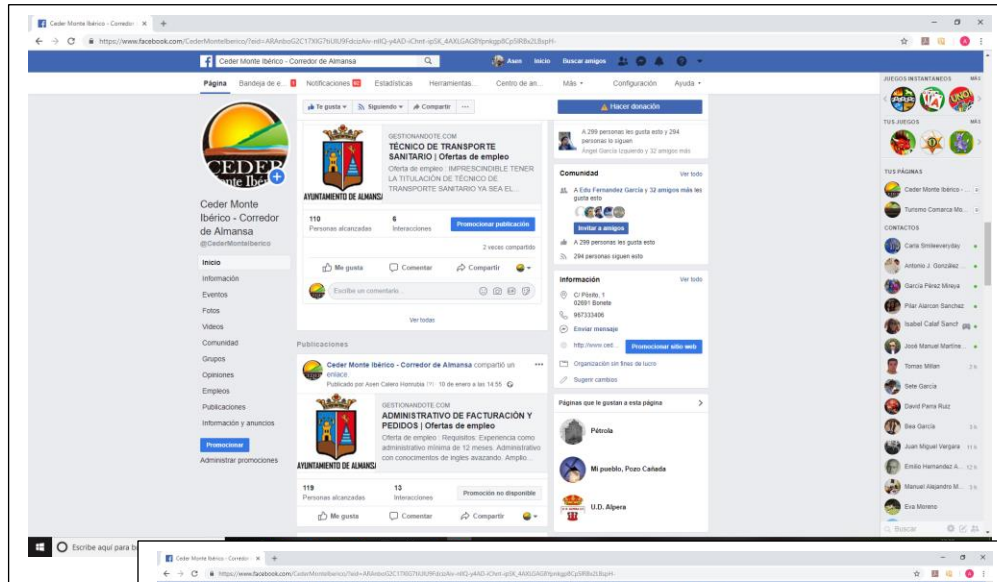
Ceder Monte Ibérico - Corredor × +

https://www.facebook.com/CederMonteIberico/?eid=ARAnboG2C17XG7tiUIU9FdcizAiv-nItQ-y4AD-iChnt-ipSK_4AXLGAG8Ypnkgp8CpSIR8x2LBspH-

Ceder Monte Ibérico - Corredor de Almansa

Asen Inicio Buscar amigos

Página Bandeja de e... Notificaciones Estadísticas Herramientas... Centro de an... Más Configuración Ayuda

Ceder Monte Ibérico - Corredor de Almansa
@CederMonteIberico

Inicio
Información
Eventos
Fotos
Vídeos
Comunidad
Grupos
Opiniones
Empleos
Publicaciones
Información y anuncios
Promocionar
Administrar promociones

Te gusta Siguiendo Compartir ...

AYUNTAMIENTO DE ALMANSA
GESTIONANDOTE.COM
TÉCNICO DE TRANSPORTE SANITARIO | Ofertas de empleo
Oferta de empleo : IMPRESCINDIBLE TENER LA TITULACIÓN DE TÉCNICO DE TRANSPORTE SANITARIO YA SEA EL...

110
Personas alcanzadas
6
Interacciones
Promocionar publicación
2 veces compartido
Me gusta Comentar Compartir
Escribe un comentario...
Ver todas

Publicaciones

Ceder Monte Ibérico - Corredor de Almansa compartió un enlace.
Publicado por Asen Calero Hornubia [?] · 10 de enero a las 14:55

AYUNTAMIENTO DE ALMANSA
GESTIONANDOTE.COM
ADMINISTRATIVO DE FACTURACIÓN Y PEDIDOS | Ofertas de empleo
Oferta de empleo : Requisitos: Experiencia como administrativo mínima de 12 meses. Administrativo con conocimientos de ingles avazando . Amplio...

119
Personas alcanzadas
13
Interacciones
Promoción no disponible
Me gusta Comentar Compartir

Hacer donación

A 299 personas les gusta esto y 294 personas lo siguen
Ángel García Izquierdo y 32 amigos más

Comunidad Ver todo
A Edu Fernandez García y 32 amigos más les gusta esto
Invitar a amigos
A 299 personas les gusta esto
294 personas siguen esto

Información Ver todo
C/ Pósito, 1
02691 Bonete
967333406
Enviar mensaje
http://www.ced... Promocionar sitio web
Organización sin fines de lucro
Sugerir cambios

Páginas que le gustan a esta página
Pétrola
Mi pueblo, Pozo Cañada
U.D. Alpera

JUEGOS INSTANTÁNEOS MÁS
TUS JUEGOS MÁS
TUS PÁGINAS
Ceder Monte Ibérico - ...
Turismo Comarca Mo...
CONTACTOS
Carla Smileeveryday
Antonio J. González ...
García Pérez Minaya
Pilar Alarcon Sanchez
Isabel Calaf Sanch
José Manuel Martine...
Tomas Millan 3 h
Sete García
David Parra Ruiz
Bea García 5 h
Juan Miguel Vergara 11 h
Emilio Hernandez A... 12 h
Manuel Alejandro M... 3 h
Eva Moreno
Buscar

Escribe aquí para b

Ceder Monte Ibérico - Corredor × +
https://www.facebook.com/CederMonteIberico/?eid=ARAnboG2C17XG7tiUIU9FdcizAiv-nItQ-y4AD-iChnt-ipSK_4AXLGAG8Ypnkgp8CpSIR8x2LBspH-